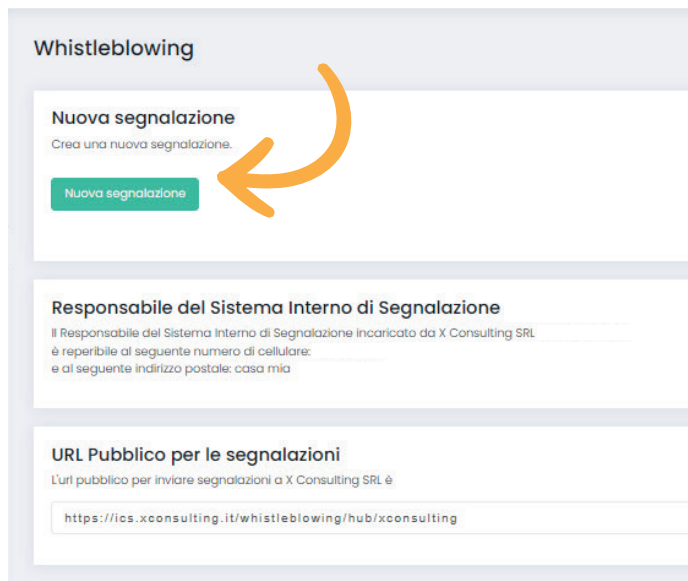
Whistleblowing

Nuova segnalazione

Crea una nuova segnalazione.

Nuova segnalazione

Responsabile del Sistema Interno di Segnalazione

Il Responsabile del Sistema Interno di Segnalazione incaricato da X Consulting SRL è reperibile al seguente numero di cellulare:
e al seguente indirizzo postale: casa mia

URL Pubblico per le segnalazioni

L'url pubblico per inviare segnalazioni a X Consulting SRL è

https://ics.xconsulting.it/whistleblowing/hub/xconsulting